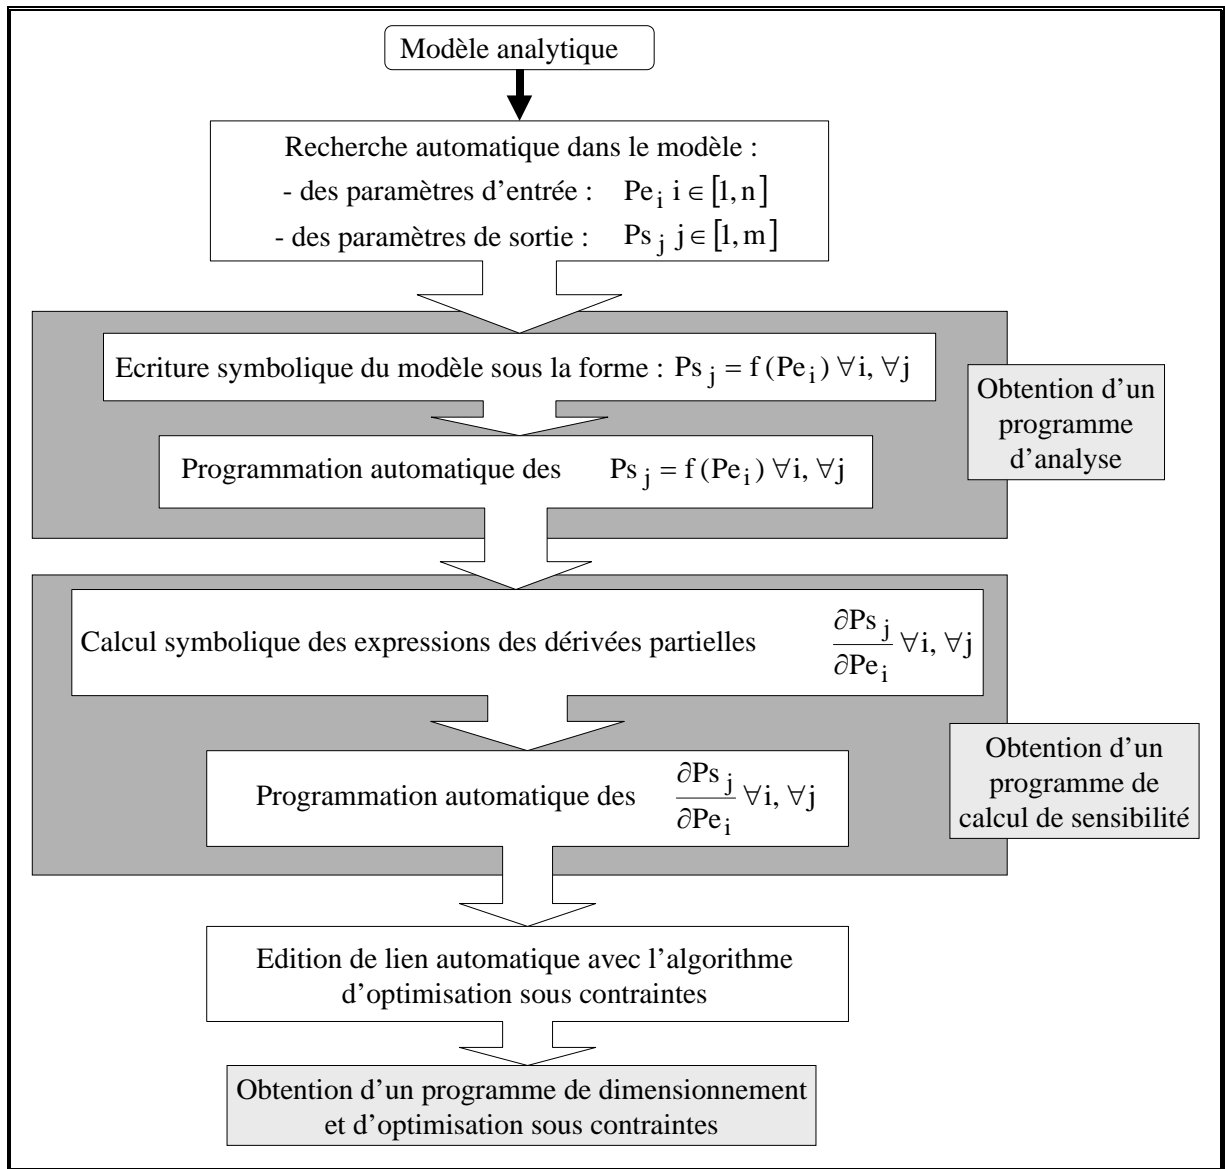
Modèle analytique

Recherche automatique dans le modèle :
- des paramètres d'entrée : $Pe_i \ i \in [1, n]$
- des paramètres de sortie : $Ps_j \ j \in [1, m]$

Ecriture symbolique du modèle sous la forme : $Ps_j = f(Pe_i) \ \forall i, \forall j$

Programmation automatique des $Ps_j = f(Pe_i) \ \forall i, \forall j$

Obtention d'un programme d'analyse

Calcul symbolique des expressions des dérivées partielles $\frac{\partial Ps_j}{\partial Pe_i} \forall i, \forall j$

Programmation automatique des $\frac{\partial Ps_j}{\partial Pe_i} \forall i, \forall j$

Obtention d'un programme de calcul de sensibilité

Edition de lien automatique avec l'algorithme d'optimisation sous contraintes

Obtention d'un programme de dimensionnement et d'optimisation sous contraintes